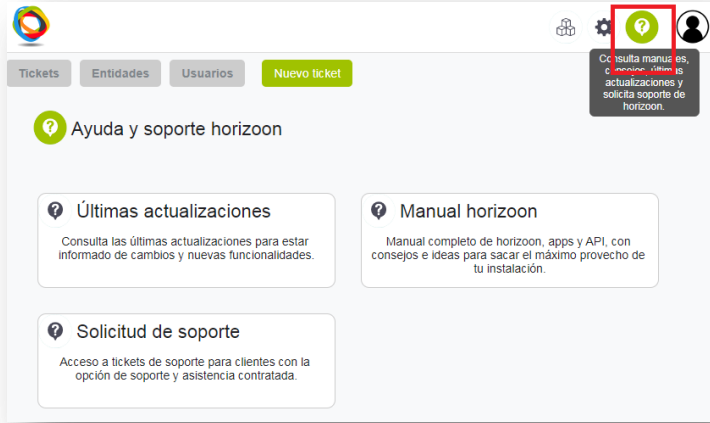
Tickets Entidades Usuarios Nuevo ticket

Consulta manuales, consejos, últimas actualizaciones y solicita soporte de horizoon.

Ayuda y soporte horizoon

Últimas actualizaciones

Consulta las últimas actualizaciones para estar informado de cambios y nuevas funcionalidades.

Manual horizoon

Manual completo de horizoon, apps y API, con consejos e ideas para sacar el máximo provecho de tu instalación.

Solicitud de soporte

Acceso a tickets de soporte para clientes con la opción de soporte y asistencia contratada.